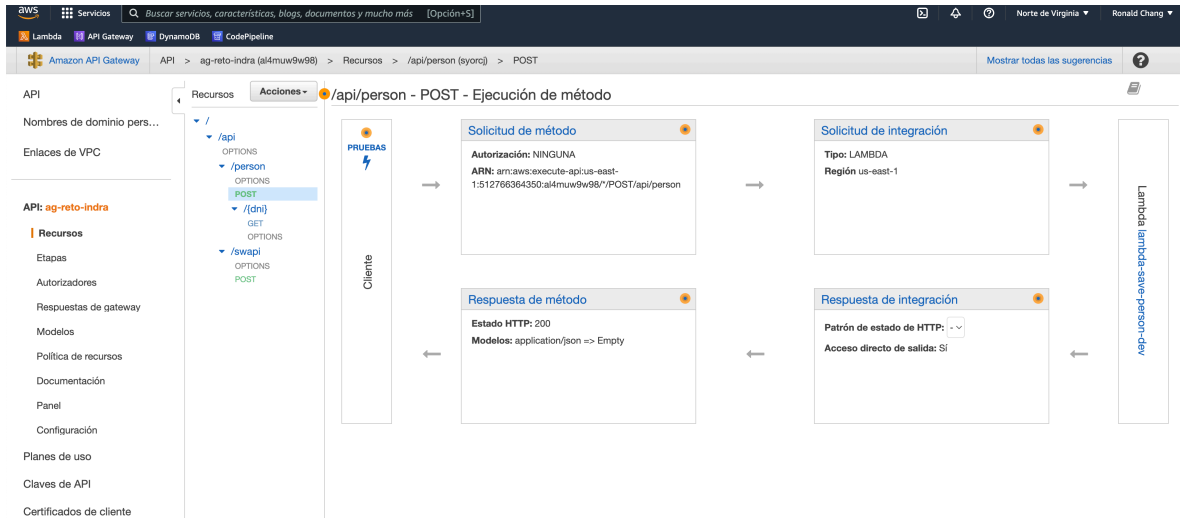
aws Servicios Buscar servicios, características, blogs, documentos y mucho más [Opción+S] Norte de Virginia ▼ Ronald Chang ▼

Lambda API Gateway DynamoDB CodePipeline

Amazon API Gateway API > ag-reto-indra (al4muw9w98) > Recursos > /api/person (syorcj) > POST Mostrar todas las sugerencias

API
Nombres de dominio pers...
Enlaces de VPC

API: ag-reto-indra
Recursos
Etapas
Autorizadores
Respuestas de gateway
Modelos
Política de recursos
Documentación
Panel
Configuración
Planes de uso
Claves de API
Certificados de cliente

Recursos Acciones ▾

/
/api
OPTIONS
/person
OPTIONS
POST
/{dni}
GET
OPTIONS
/swapi
OPTIONS
POST

/api/person - POST - Ejecución de método

PRUEBAS

Cliente

Solicitud de método
Autorización: NINGUNA
ARN: arn:aws:execute-api:us-east-1:512766364350:al4muw9w98/*/POST/api/person

Solicitud de integración
Tipo: LAMBDA
Región us-east-1

Lambda lambda-save-person-dev

Respuesta de método
Estado HTTP: 200
Modelos: application/json => Empty

Respuesta de integración
Patrón de estado de HTTP: -
Acceso directo de salida: Sí